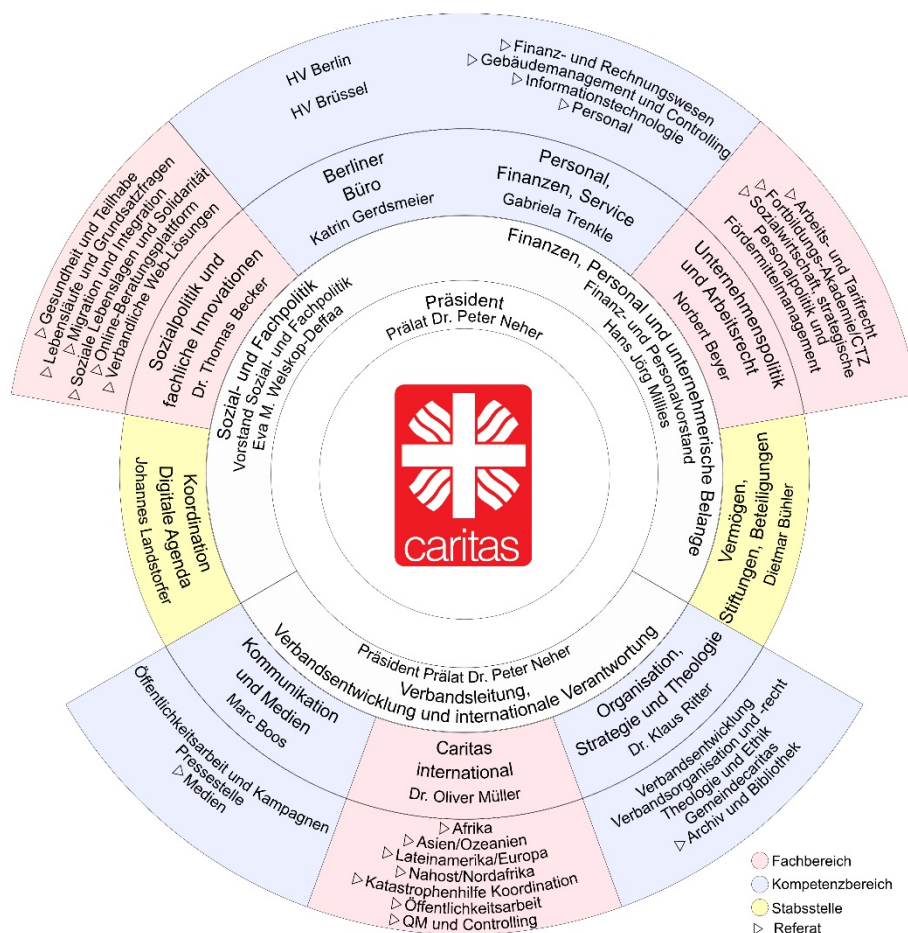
HV Berlin

HV Brüssel

▷ Finanz- und Rechnungswesen
▷ Gebäudemanagement und Controlling
▷ Informationstechnologie
▷ Personal

Berliner Büro
Katrin Gerdsmeier

Personal, Finanzen, Service
Gabriela Trenkle

▷ Gesundheit und Teilhabe
▷ Lebensläufe und Grundsatzfragen
▷ Migration und Integration
▷ Soziale Lebenslagen und Solidarität
▷ Online-Beratungsplattform
▷ Verbandliche Web-Lösungen

Sozialpolitik und fachliche Innovationen
Dr. Thomas Becker

▷ Arbeits- und Tarifrecht
▷ Fortbildungs-Akademie/CTZ
▷ Sozialwirtschaft, strategische Personalpolitik und Fördermittelmanagement

Unternehmenspolitik und Arbeitsrecht
Norbert Beyer

Finanzen, Personal und unternehmerische Belange
Finanz- und Personalvorstand
Hans Jörg Millies

Präsident
Prälat Dr. Peter Neher

Sozial- und Fachpolitik
Vorstand Sozial- und Fachpolitik
Eva M. Welskop-Deffaa

caritas

Koordination Digitale Agenda
Johannes Landstorfer

Vermögen, Stiftungen, Beteiligungen
Dietmar Bühler

Präsident Prälat Dr. Peter Neher
Verbandsleitung, Verbandsentwicklung und internationale Verantwortung

Kommunikation und Medien
Marc Boos

Öffentlichkeitsarbeit und Kampagnen
Pressestelle
▷ Medien

Caritas international
Dr. Oliver Müller

▷ Afrika
▷ Asien/Ozeanien
▷ Lateinamerika/Europa
▷ Nahost/Nordafrika
▷ Katastrophenhilfe Koordination
▷ Öffentlichkeitsarbeit
▷ QM und Controlling

Organisation, Strategie und Theologie
Dr. Klaus Ritter

Verbandsentwicklung
Verbandsorganisation und -recht
Theologie und Ethik
Gemeindecaritas
▷ Archiv und Bibliothek

Fachbereich
Kompetenzbereich
Stabsstelle
▷ Referat